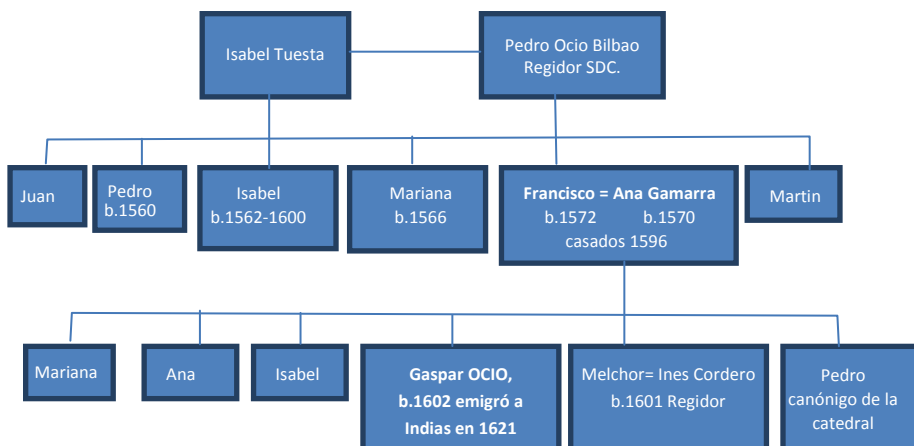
Isabel Tuesta

Pedro Ocio Bilbao
Regidor SDC.

Juan

Pedro
b.1560

Isabel
b.1562-1600

Mariana
b.1566

**Francisco = Ana Gamarra**
b.1572 b.1570
casados 1596

Martin

Mariana

Ana

Isabel

**Gaspar OCIO,
b.1602 emigró a
Indias en 1621**

Melchor= Ines Cordero
b.1601 Regidor

Pedro
canónigo de la
catedral